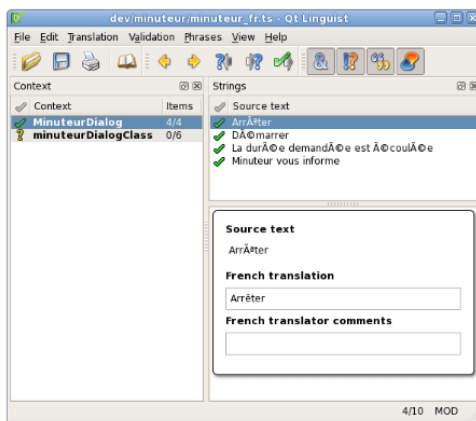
dev/minuteur/minuteur_fr.ts - Qt Linguist

File Edit Translation Validation Phrases View Help

Context

| Context | Items |
|---|---|
| MinuteurDialog | 4/4 |
| minuteurDialogClass | 0/6 |

Strings

Source text
ArrÃªter
DÃ©marrer
La durÃ©e demandÃ©e est Ã©coulÃ©e
Minuteur vous informe

Source text
ArrÃªter

French translation
Arrêter

French translator comments

4/10 MOD